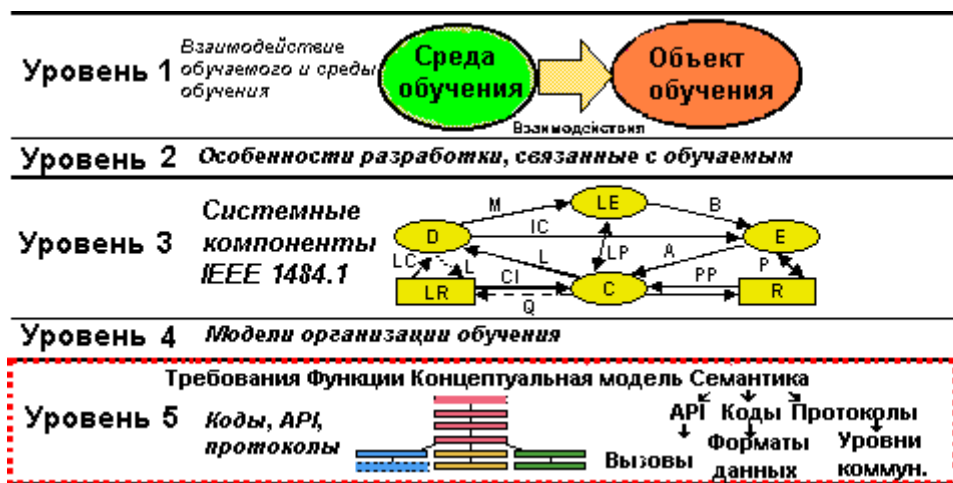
Уровень 1 Взаимодействие обучаемого и среды обучения

Среда обучения

Объект обучения

Взаимодействия

Уровень 2 Особенности разработки, связанные с обучаемым

Уровень 3 Системные компоненты IEEE 1484.1

M LE B D IC E LP L A LC L CI PP P LR C R Q

Уровень 4 Модели организации обучения

Требования Функции Концептуальная модель Семантика

Уровень 5 Коды, API, протоколы

API Коды Протоколы

Вызовы Форматы данных Уровни коммун.